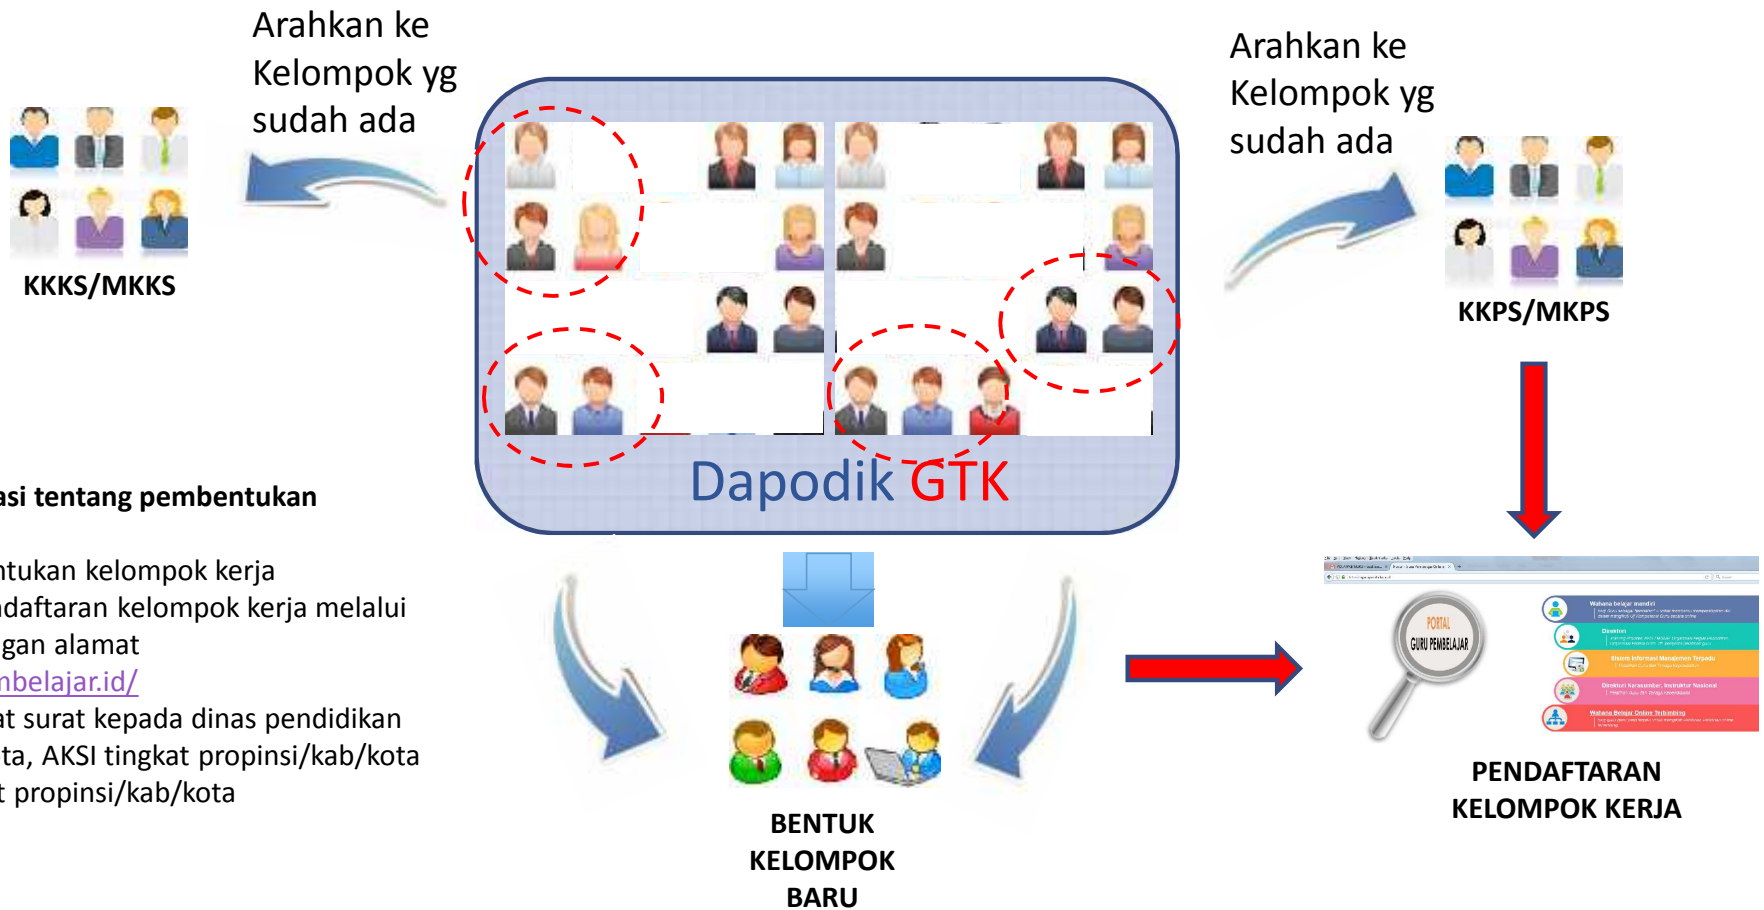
Arahkan ke Kelompok yg sudah ada

KKKS/MKKS

Dapodik GTK

Arahkan ke Kelompok yg sudah ada

KKPS/MKPS

asi tentang pembentukan

ntukan kelompok kerja
ndaftaran kelompok kerja melalui
gan alamat
nbelajar.id/
at surat kepada dinas pendidikan
ta, AKSI tingkat propinsi/kab/kota
t propinsi/kab/kota

BENTUK KELOMPOK BARU

PORTAL GURU PEMBELAJAR

PENDAFTARAN KELOMPOK KERJA